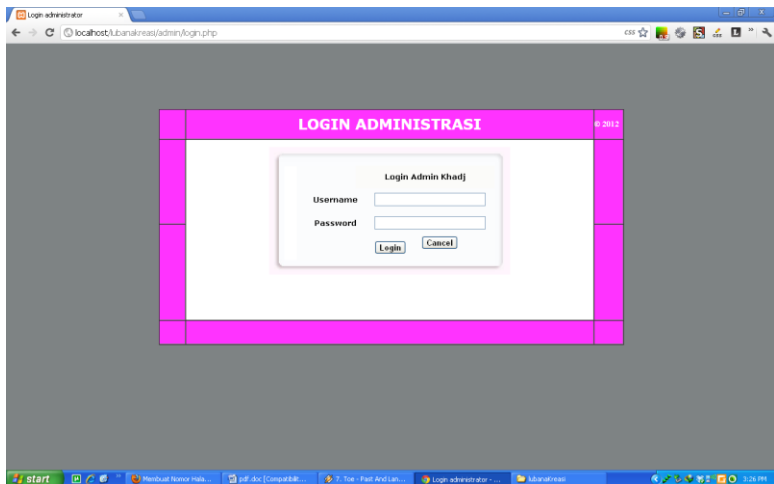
Login administrator

localhost/lubanakreasi/admin/login.php

LOGIN ADMINISTRASI

© 2012

Login Admin Khadj

Username

Password

Login Cancel

start

Membuat Nomor Hala...

pdf.doc [Compatibilit...

7. Toe - Past And Lan...

Login administrator - ...

lubanakreasi

3:26 PM